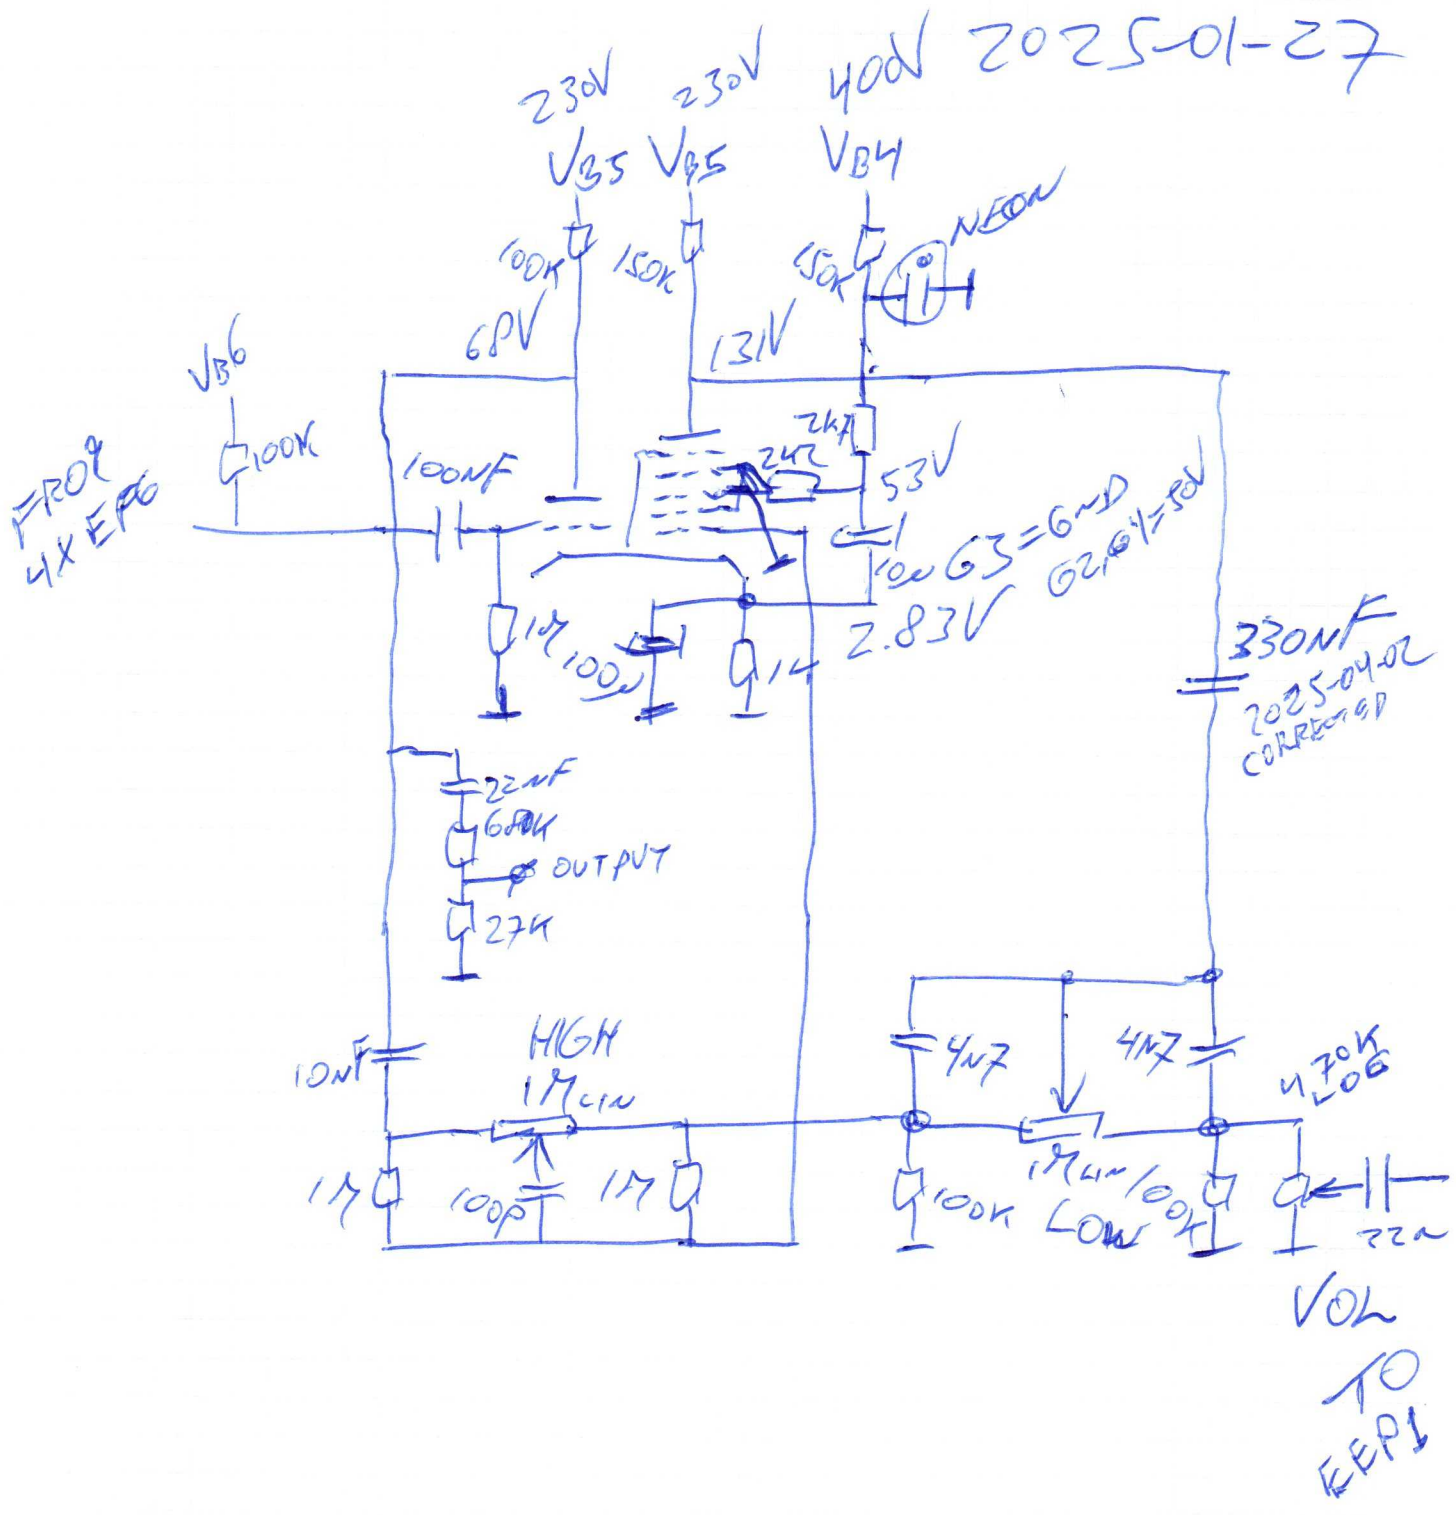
400V 2025-01-27

230V 230V
VB5 VB5 VB4

100K 150K 150K NEON

68V 131V

VB6

100K

FROM 4X EF86

100nF

2K2 2K2

53V

10u 63=6mA

62/6=10V

1M 100u 1K 2.83V

330nF
2025-04-02
CORRECTED

22nF
680K
OUTPUT
27K

10nF HIGH 1M LIN 4n7 4n7 470K LOG

1M 100p 1M 100K 1M LIN/100K LOW 22n

VOL

TO EEP1